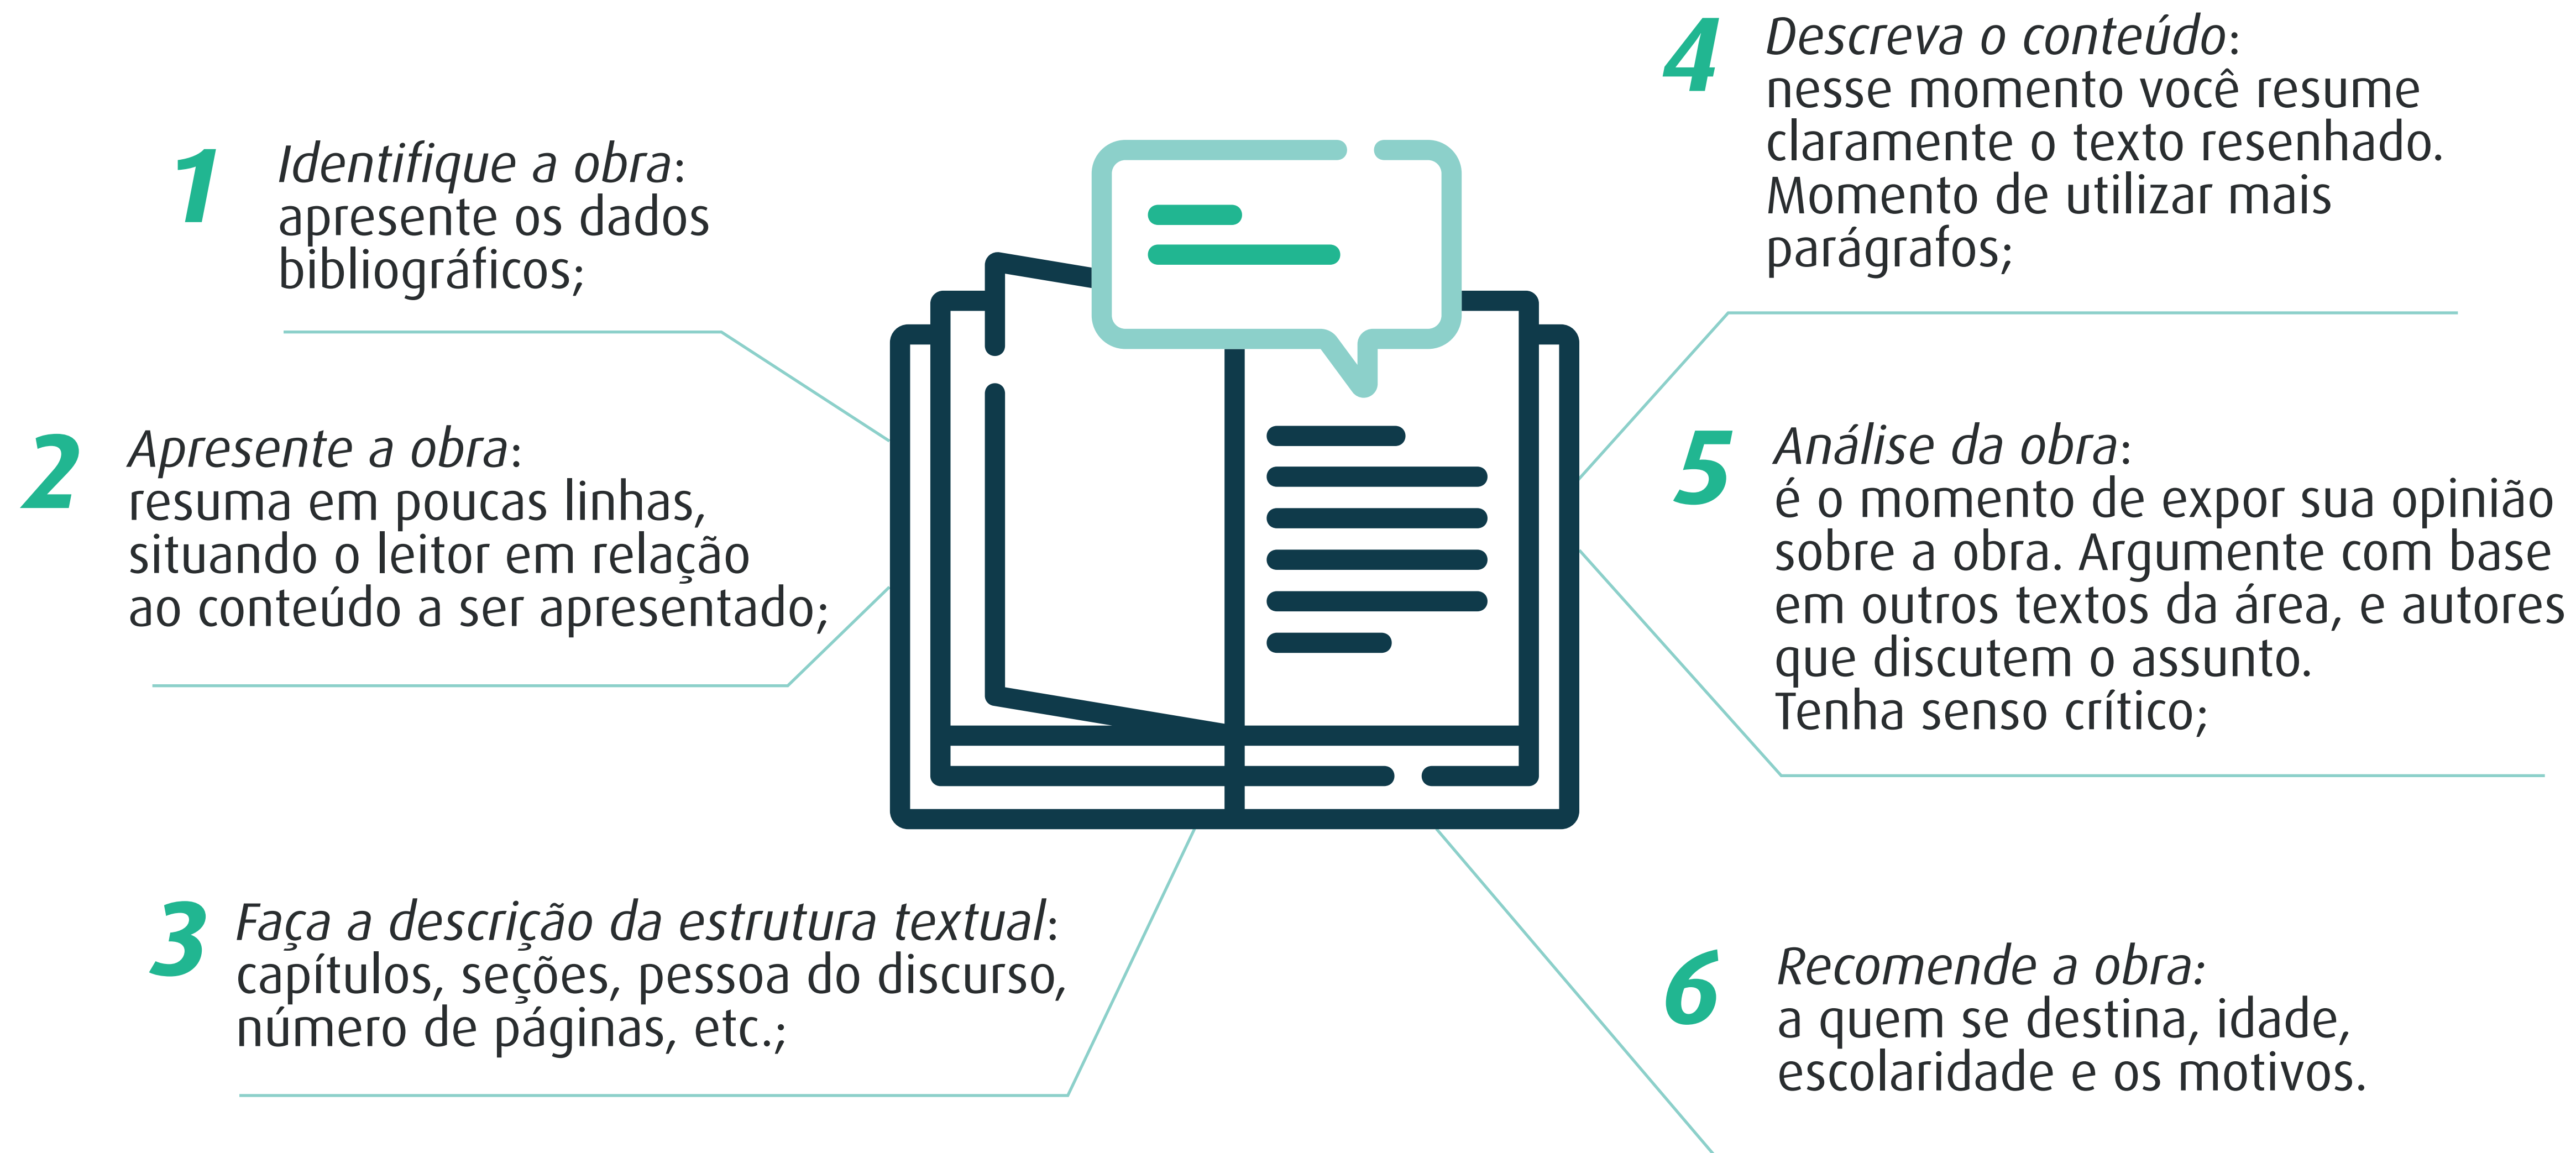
1 Identifique a obra: apresente os dados bibliográficos;

2 Apresente a obra: resuma em poucas linhas, situando o leitor em relação ao conteúdo a ser apresentado;

3 Faça a descrição da estrutura textual: capítulos, seções, pessoa do discurso, número de páginas, etc.;

4 Descreva o conteúdo: nesse momento você resume claramente o texto resenhado. Momento de utilizar mais parágrafos;

5 Análise da obra: é o momento de expor sua opinião sobre a obra. Argumente com base em outros textos da área, e autores que discutem o assunto. Tenha senso crítico;

6 Recomende a obra: a quem se destina, idade, escolaridade e os motivos.